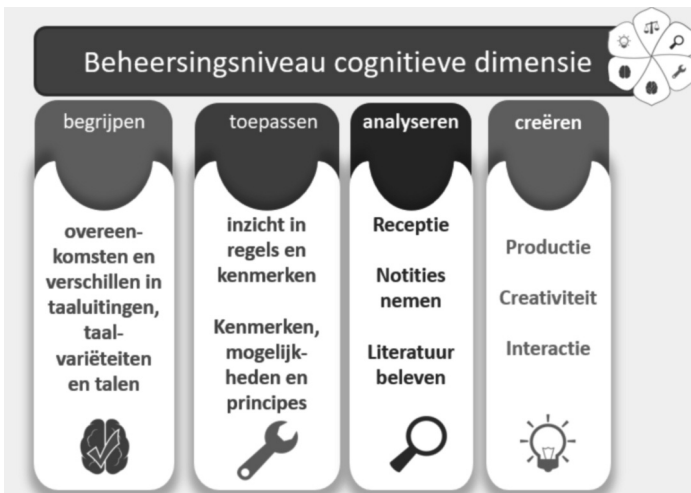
Beheersingsniveau cognitieve dimensie

begrijpen

overeenkomsten en verschillen in taaluitingen, taalvariëteiten en talen

toepassen

inzicht in regels en kenmerken

Kenmerken, mogelijkheden en principes

analyseren

Receptie

Notities nemen

Literatuur beleven

creëren

Productie

Creativiteit

Interactie